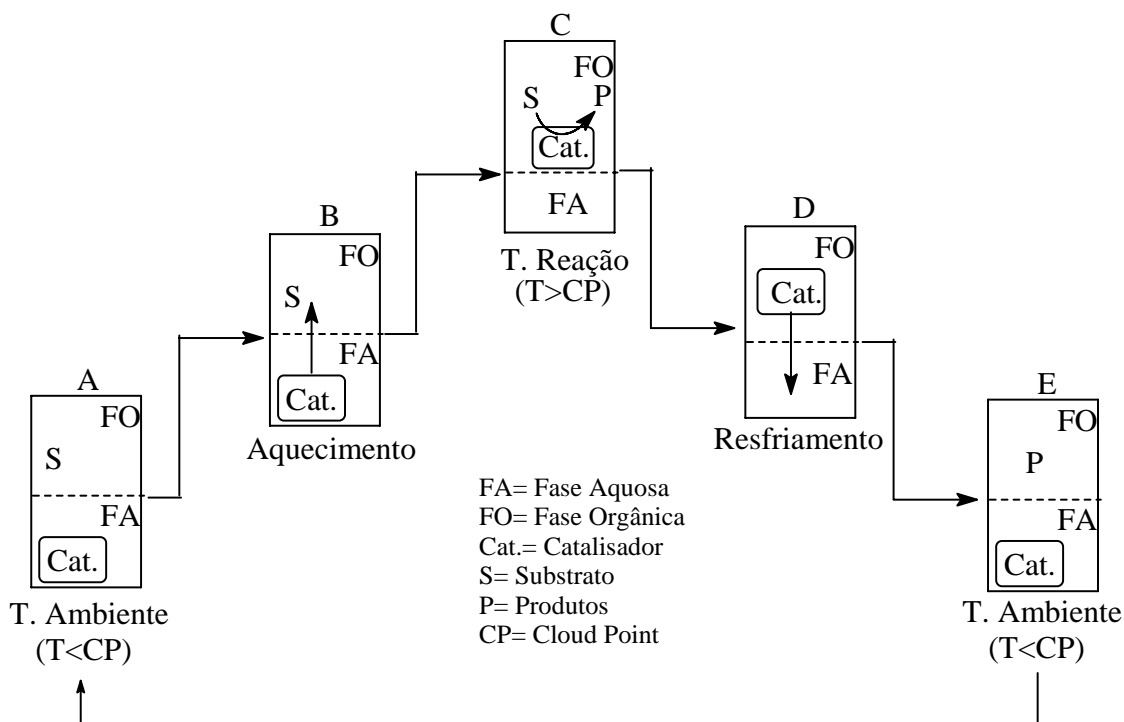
C

FO

S P

Cat.

FA

T. Reação (T>CP)

B

FO

S

FA

Cat.

Aquecimento

D

FO

Cat.

FA

Resfriamento

A

FO

S

FA

Cat.

T. Ambiente (T<CP)

FA= Fase Aquosa
FO= Fase Orgânica
Cat.= Catalisador
S= Substrato
P= Produtos
CP= Cloud Point

E

FO

P

FA

Cat.

T. Ambiente (T<CP)